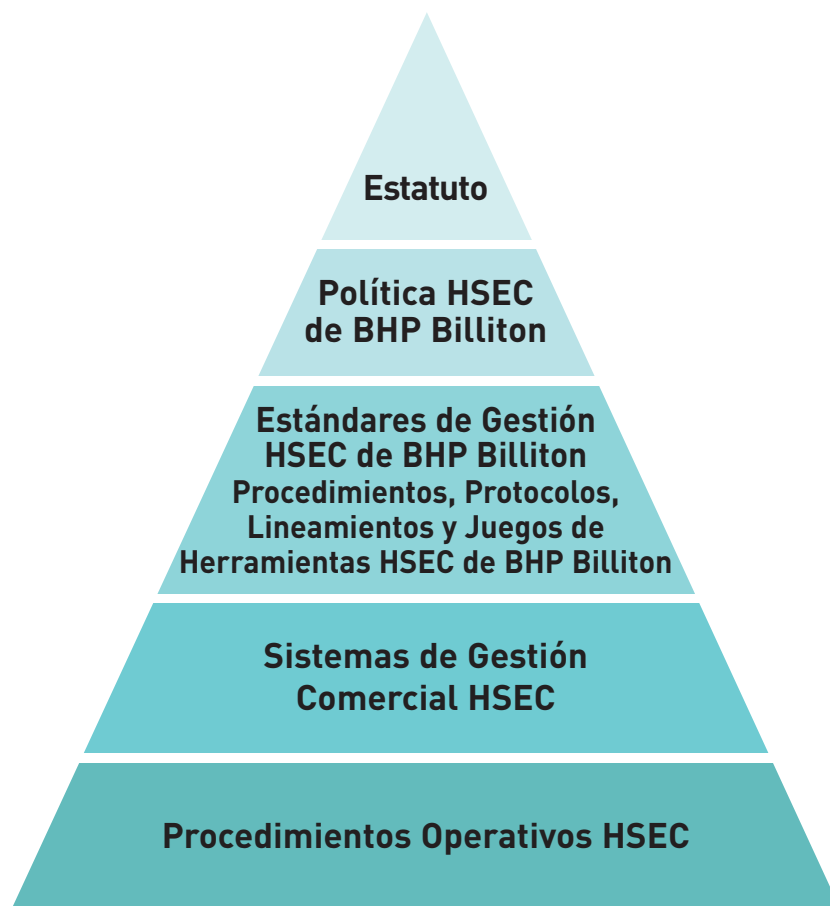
Estatuto

Política HSEC de BHP Billiton

Estándares de Gestión HSEC de BHP Billiton
Procedimientos, Protocolos, Lineamientos y Juegos de Herramientas HSEC de BHP Billiton

Sistemas de Gestión Comercial HSEC

Procedimientos Operativos HSEC